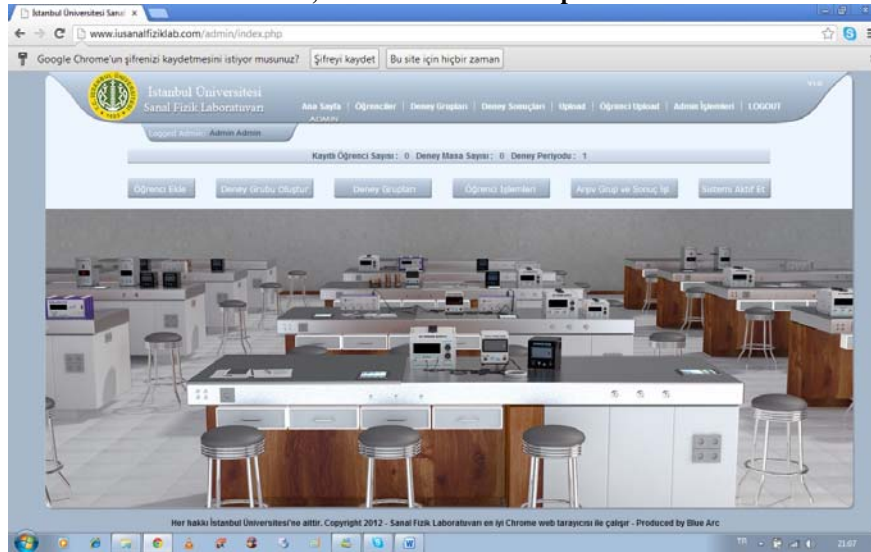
İstanbul Üniversitesi Sanal ×

www.iusanalfiziklab.com/admin/index.php

Google Chrome'un şifrenizi kaydetmesini istiyor musunuz? Şifreyi kaydet Bu site için hiçbir zaman

İstanbul Üniversitesi
Sanal Fizik Laboratuvarı

Ana Sayfa | Öğrenciler | Deney Grupları | Deney Sonuçları | Upload | Öğrenci Upload | Admin İşlemleri | LOGOUT

ADMIN

Logged Admin: Admin Admin

Kayıtlı Öğrenci Sayısı : 0 Deney Masa Sayısı : 0 Deney Periyodu : 1

Öğrenci Ekle Deney Grubu Oluştur Deney Grupları Öğrenci İşlemleri Arşiv Grup ve Sonuç İşl. Sistemi Aktif Et

Her hakkı İstanbul Üniversitesi'ne aittir. Copyright 2012 - Sanal Fizik Laboratuvarı en iyi Chrome web tarayıcısı ile çalışır - Produced by Blue Arc

TR 21:07